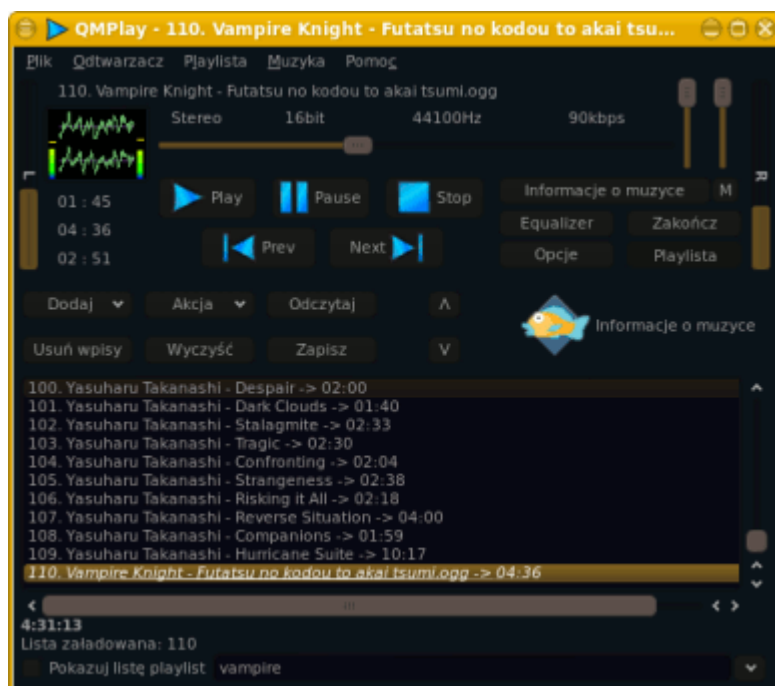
QMPlay - 110. Vampire Knight - Futatsu no kodou to akai tsu...

Plik Odtwarzacz Playlista Muzyka Pomoc

110. Vampire Knight - Futatsu no kodou to akai tsumi.ogg

Stereo 16bit 44100Hz 90kbps

L R

01 : 45
04 : 36
02 : 51

Play Pause Stop
Prev Next

Informacje o muzyce M
Equalizer Zakończ
Opcje Playlista

Dodaj Akcja Odczytaj ^
Usuń wpisy Wyczyść Zapisz V

Informacje o muzyce

100. Yasuharu Takanashi - Despair -> 02:00
101. Yasuharu Takanashi - Dark Clouds -> 01:40
102. Yasuharu Takanashi - Stalagmite -> 02:33
103. Yasuharu Takanashi - Tragic -> 02:30
104. Yasuharu Takanashi - Confronting -> 02:04
105. Yasuharu Takanashi - Strangeness -> 02:38
106. Yasuharu Takanashi - Risking it All -> 02:18
107. Yasuharu Takanashi - Reverse Situation -> 04:00
108. Yasuharu Takanashi - Companions -> 01:59
109. Yasuharu Takanashi - Hurricane Suite -> 10:17
110. Vampire Knight - Futatsu no kodou to akai tsumi.ogg -> 04:36

4:31:13
Lista załadowana: 110
Pokazuj listę playlist vampire